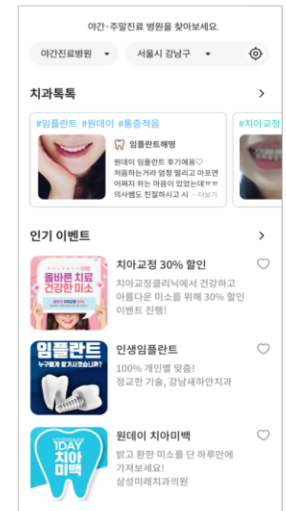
야간·주말진료 병원을 찾아보세요.

야간진료병원

서울시 강남구

치과톡톡

#임플란트 #원데이 #통증적음

임플란트해병

원데이 임플란트 후기예용♡ 처음하는거라 엄청 떨리고 아프면 어쩌지 하는 마음이 있었는데ㅠㅠ 의사쌤도 친절하시고 시 ...더보기

#치아교정

인기 이벤트

올바른 치료 건강한 미소

치아교정 30% 할인

치아교정클리닉에서 건강하고 아름다운 미소를 위해 30% 할인 이벤트 진행!

임플란트

누구에게 맡기시겠습니까?

인생임플란트

100% 개인별 맞춤! 정교한 기술, 강남새하얀치과

1DAY 치아미백

원데이 치아미백

밝고 환한 미소를 단 하루만에 가져보세요!

삼성미래치과의원